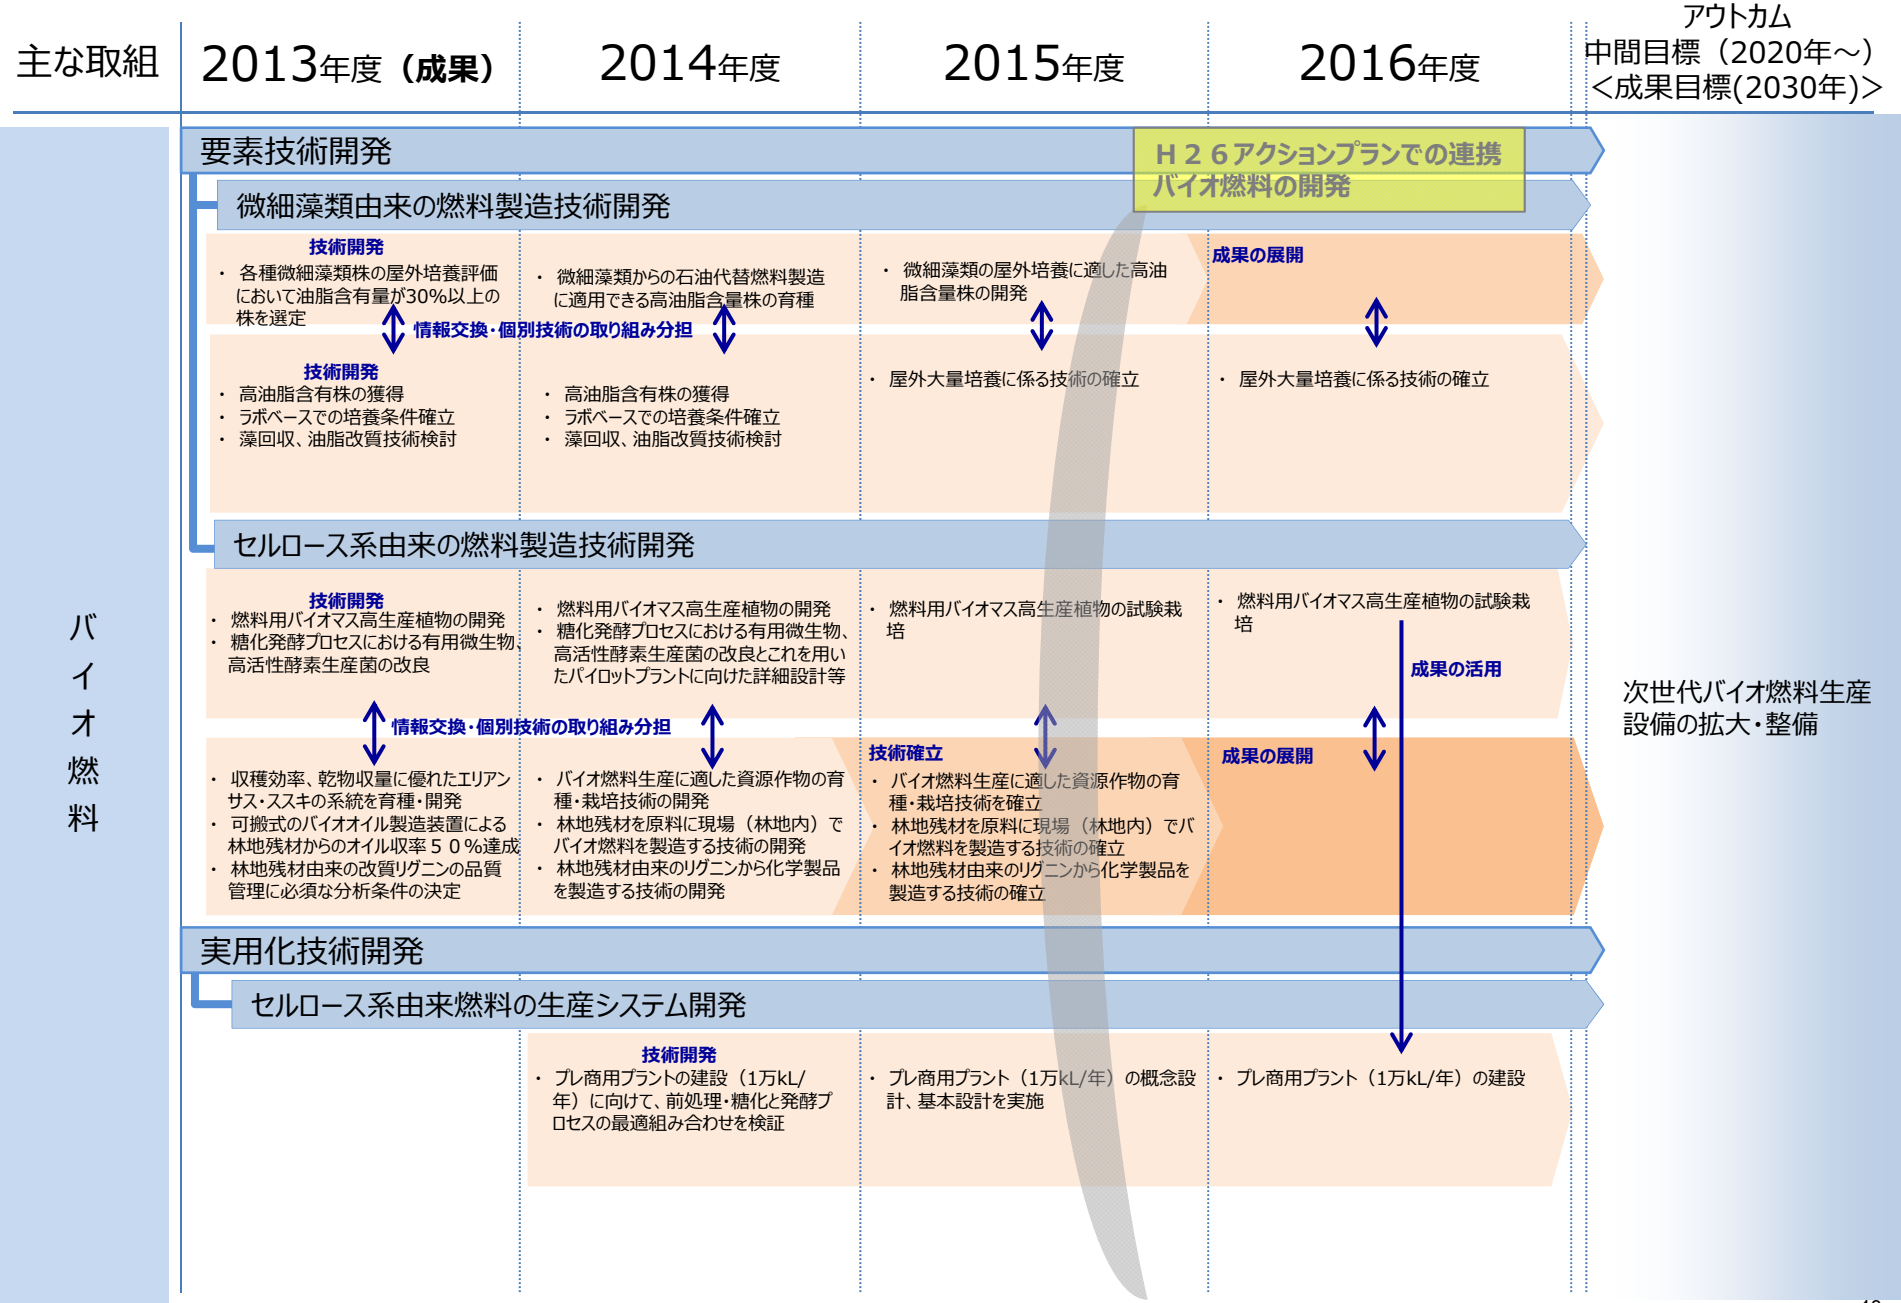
| 主な取組 | 2013年度（成果） | 2014年度 | 2015年度 | 2016年度 | アウトカム 中間目標（2020年～）＜成果目標(2030年)＞ |
|---|---|---|---|---|---|

要素技術開発

Ｈ２６アクションプランでの連携 バイオ燃料の開発

微細藻類由来の燃料製造技術開発

技術開発
・ 各種微細藻類株の屋外培養評価において油脂含有量が30%以上の株を選定

・ 微細藻類からの石油代替燃料製造に適用できる高油脂含量株の育種

・ 微細藻類の屋外培養に適した高油脂含量株の開発

成果の展開

情報交換・個別技術の取り組み分担

技術開発
・ 高油脂含有株の獲得
・ ラボベースでの培養条件確立
・ 藻回収、油脂改質技術検討

・ 高油脂含有株の獲得
・ ラボベースでの培養条件確立
・ 藻回収、油脂改質技術検討

・ 屋外大量培養に係る技術の確立

・ 屋外大量培養に係る技術の確立

セルロース系由来の燃料製造技術開発

技術開発
・ 燃料用バイオマス高生産植物の開発
・ 糖化発酵プロセスにおける有用微生物、高活性酵素生産菌の改良

・ 燃料用バイオマス高生産植物の開発
・ 糖化発酵プロセスにおける有用微生物、高活性酵素生産菌の改良とこれを用いたパイロットプラントに向けた詳細設計等

・ 燃料用バイオマス高生産植物の試験栽培

・ 燃料用バイオマス高生産植物の試験栽培

成果の活用

情報交換・個別技術の取り組み分担

・ 収穫効率、乾物収量に優れたエリアンサス･ススキの系統を育種･開発
・ 可搬式のバイオオイル製造装置による林地残材からのオイル収率５０%達成
・ 林地残材由来の改質リグニンの品質管理に必須な分析条件の決定

・ バイオ燃料生産に適した資源作物の育種･栽培技術の開発
・ 林地残材を原料に現場（林地内）でバイオ燃料を製造する技術の開発
・ 林地残材由来のリグニンから化学製品を製造する技術の開発

技術確立
・ バイオ燃料生産に適した資源作物の育種･栽培技術を確立
・ 林地残材を原料に現場（林地内）でバイオ燃料を製造する技術の確立
・ 林地残材由来のリグニンから化学製品を製造する技術の確立

成果の展開

次世代バイオ燃料生産設備の拡大･整備

バイオ燃料

実用化技術開発

セルロース系由来燃料の生産システム開発

技術開発
・ プレ商用プラントの建設（1万kL/年）に向けて、前処理･糖化と発酵プロセスの最適組み合わせを検証

・ プレ商用プラント（1万kL/年）の概念設計、基本設計を実施

・ プレ商用プラント（1万kL/年）の建設